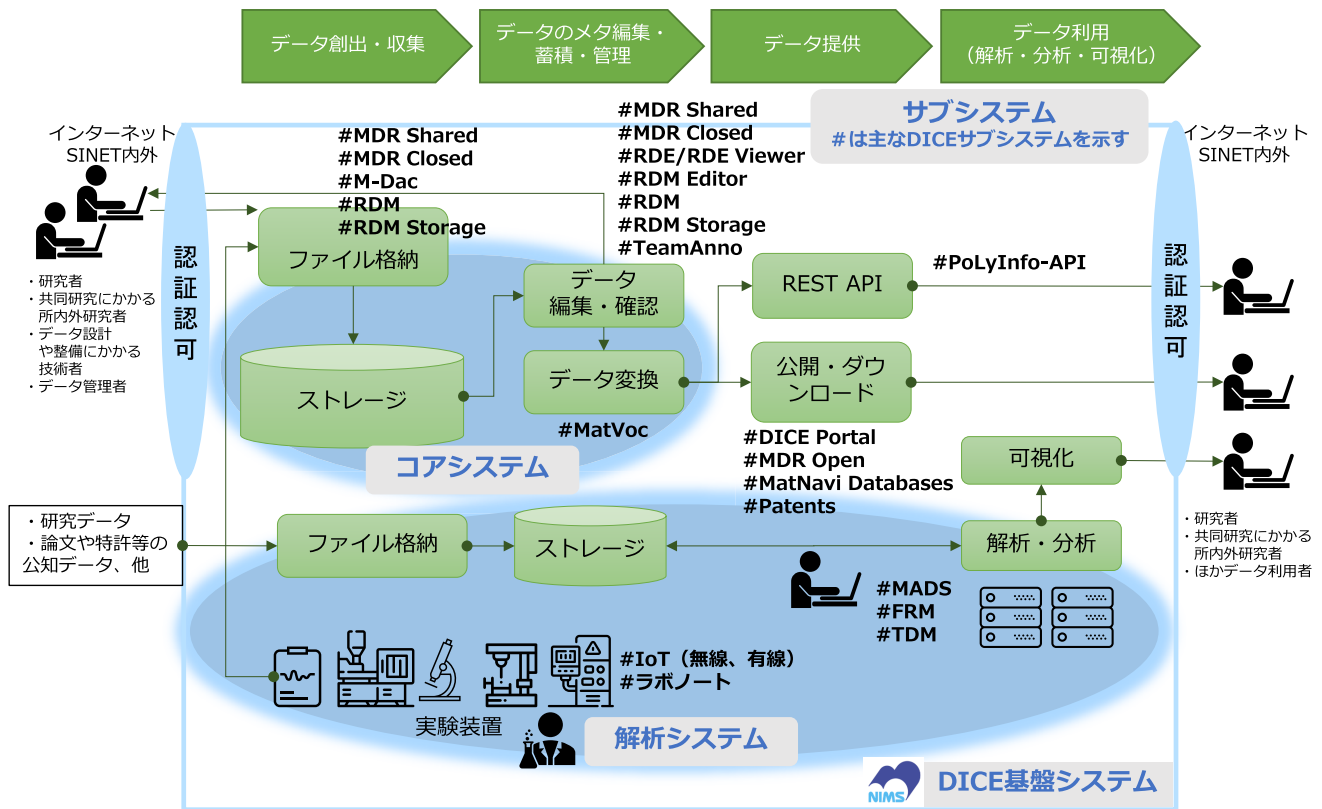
データ創出・収集

データのメタ編集・蓄積・管理

データ提供

データ利用（解析・分析・可視化）

サブシステム
#は主なDICEサブシステムを示す

インターネット
SINET内外

インターネット
SINET内外

#MDR Shared
#MDR Closed
#M-Dac
#RDM
#RDM Storage

#MDR Shared
#MDR Closed
#RDE/RDE Viewer
#RDM Editor
#RDM
#RDM Storage
#TeamAnno

認証認可

認証認可

ファイル格納

ストレージ

データ編集・確認

データ変換

#MatVoc

コアシステム

REST API

#PoLyInfo-API

公開・ダウンロード

#DICE Portal
#MDR Open
#MatNavi Databases
#Patents

可視化

・研究者
・共同研究にかかる所内外研究者
・データ設計や整備にかかる技術者
・データ管理者

・研究データ
・論文や特許等の公知データ、他

ファイル格納

ストレージ

解析・分析

#MADS
#FRM
#TDM

#IoT（無線、有線）
#ラボノート

実験装置

解析システム

・研究者
・共同研究にかかる所内外研究者
・ほかデータ利用者

NIMS

DICE基盤システム